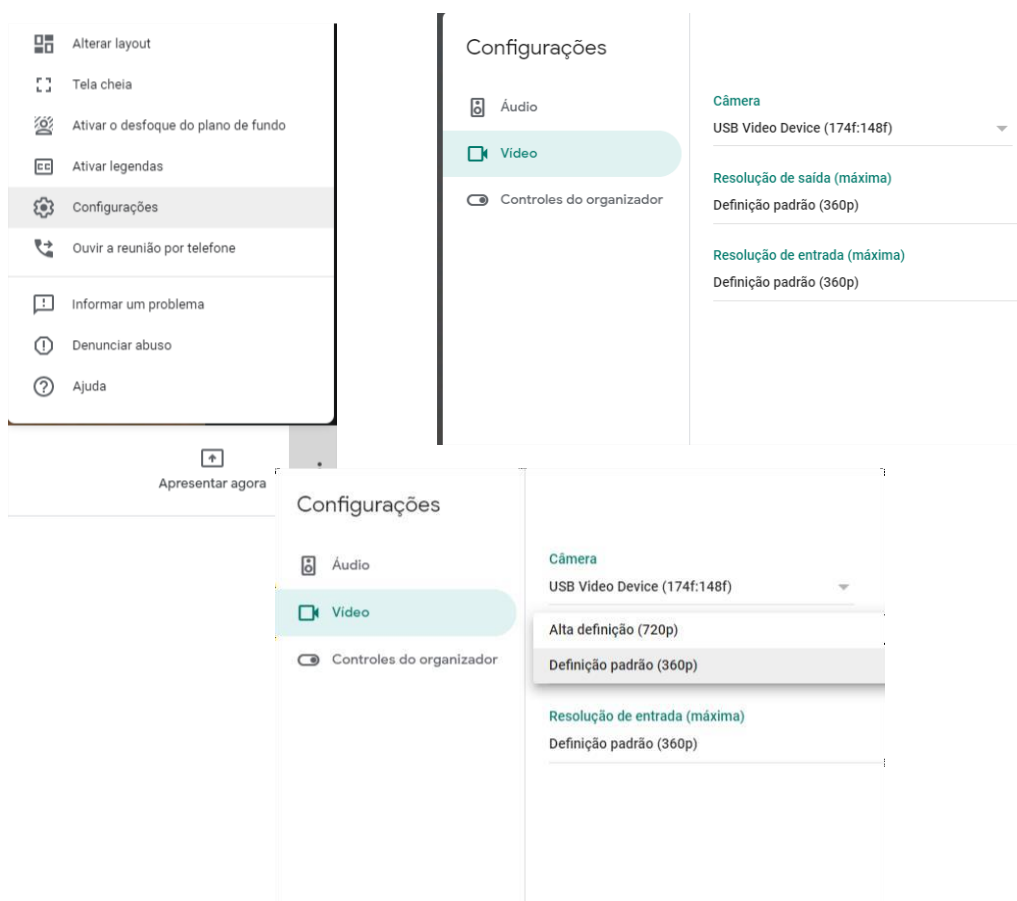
Alterar layout
Tela cheia
Ativar o desfoque do plano de fundo
Ativar legendas
Configurações
Ouvir a reunião por telefone
Informar um problema
Denunciar abuso
Ajuda

Apresentar agora

Configurações
Áudio
Vídeo
Controles do organizador

Câmera
USB Video Device (174f:148f)
Resolução de saída (máxima)
Definição padrão (360p)
Resolução de entrada (máxima)
Definição padrão (360p)

Configurações
Áudio
Vídeo
Controles do organizador

Câmera
USB Video Device (174f:148f)
Alta definição (720p)
Definição padrão (360p)
Resolução de entrada (máxima)
Definição padrão (360p)